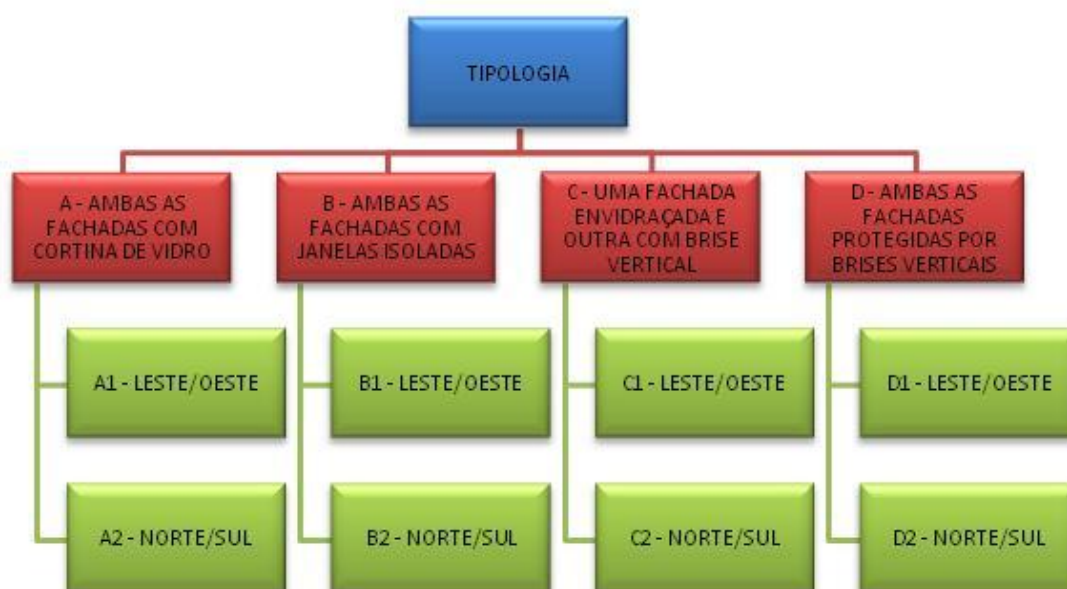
TIPOLOGIA

A - AMBAS AS FACHADAS COM CORTINA DE VIDRO

A1 - LESTE/OESTE

A2 - NORTE/SUL

B - AMBAS AS FACHADAS COM JANELAS ISOLADAS

B1 - LESTE/OESTE

B2 - NORTE/SUL

C - UMA FACHADA ENVIDRAÇADA E OUTRA COM BRISE VERTICAL

C1 - LESTE/OESTE

C2 - NORTE/SUL

D - AMBAS AS FACHADAS PROTEGIDAS POR BRISES VERTICAIS

D1 - LESTE/OESTE

D2 - NORTE/SUL